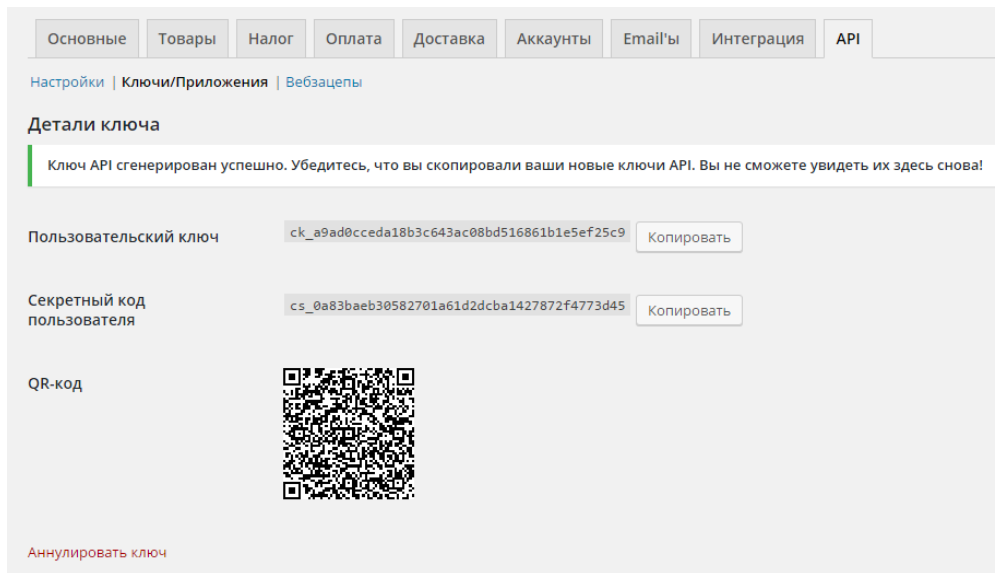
Основные | Товары | Налог | Оплата | Доставка | Аккаунты | Email'ы | Интеграция | API

Настройки | Ключи/Приложения | Вебзацепы

Детали ключа

Ключ API сгенерирован успешно. Убедитесь, что вы скопировали ваши новые ключи API. Вы не сможете увидеть их здесь снова!

Пользовательский ключ
ck_a9ad0cceda18b3c643ac08bd516861b1e5ef25c9
Копировать

Секретный код пользователя
cs_0a83baeb30582701a61d2dcba1427872f4773d45
Копировать

QR-код

Аннулировать ключ